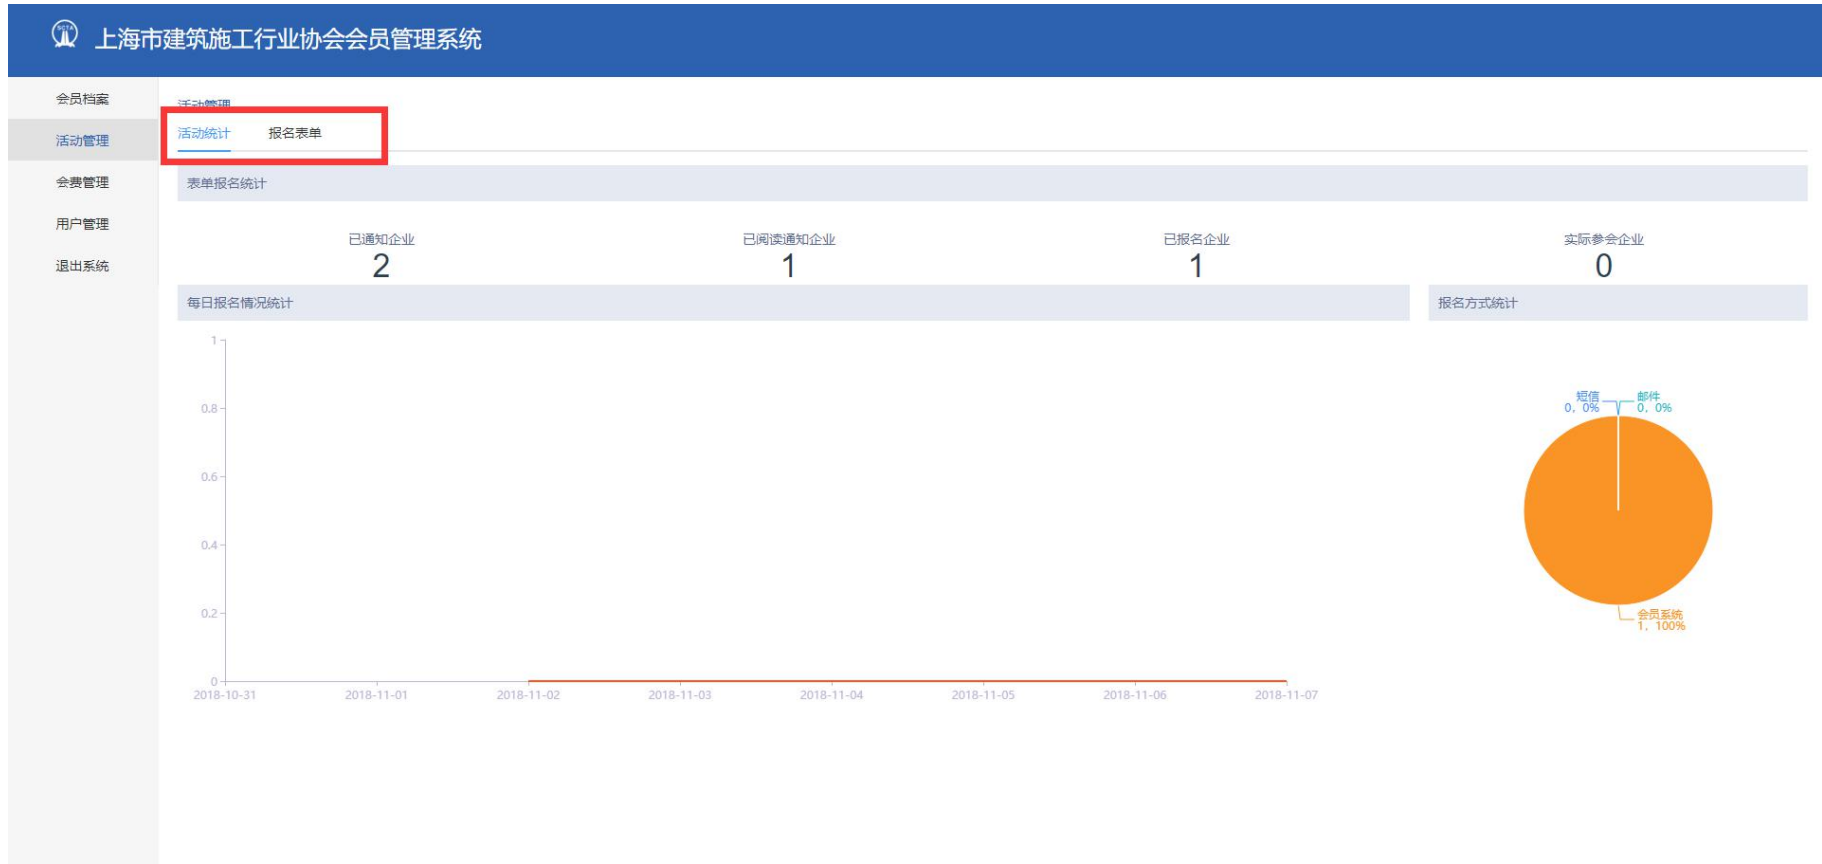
上海市建筑施工行业协会会员管理系统

会员档案
活动管理
会费管理
用户管理
退出系统

活动管理
活动统计 报名表单

表单报名统计

已通知企业
2

已阅读通知企业
1

已报名企业
1

实际参会企业
0

每日报名情况统计

1
0.8
0.6
0.4
0.2
0
2018-10-31 2018-11-01 2018-11-02 2018-11-03 2018-11-04 2018-11-05 2018-11-06 2018-11-07

报名方式统计

短信
0, 0%
邮件
0, 0%
会员系统
1, 100%